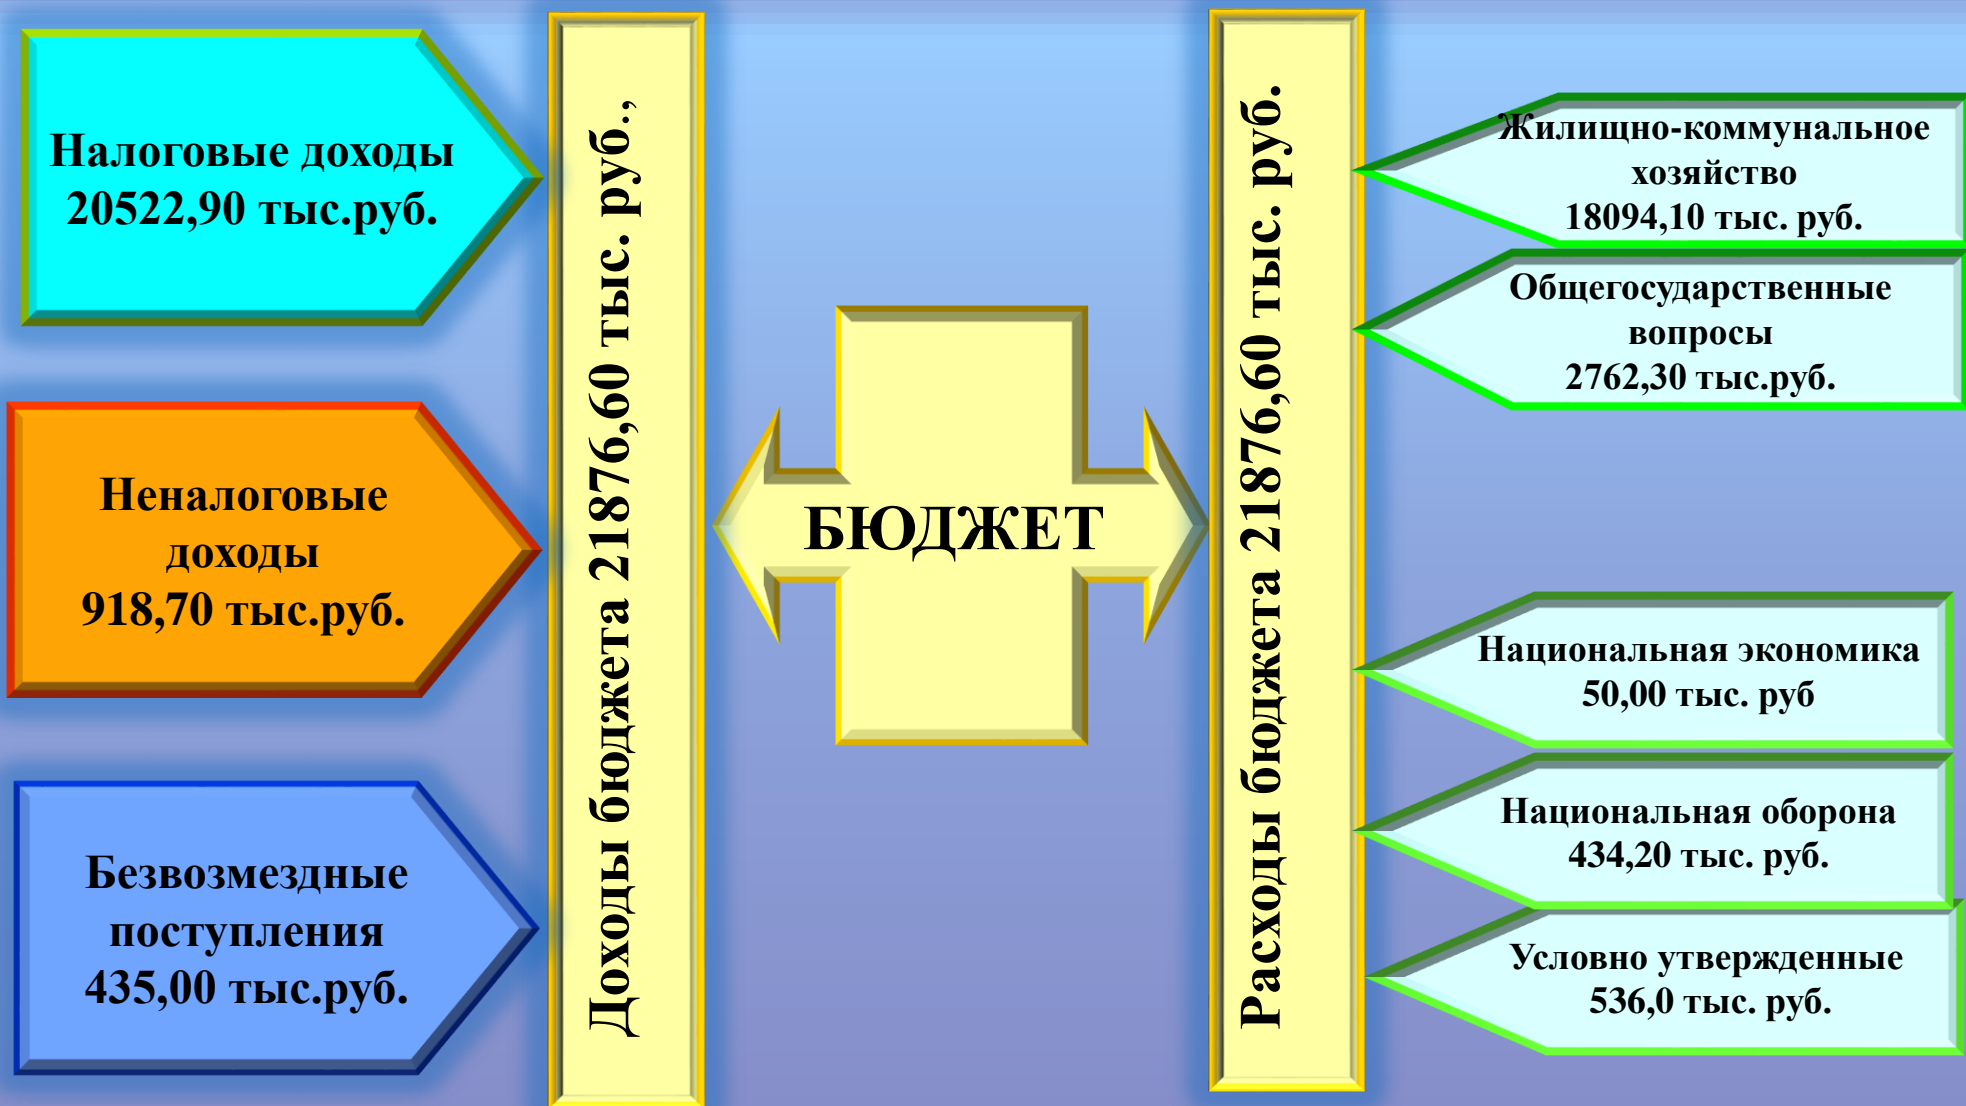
Налоговые доходы 20522,90 тыс.руб.

Неналоговые доходы 918,70 тыс.руб.

Безвозмездные поступления 435,00 тыс.руб.

Доходы бюджета 21876,60 тыс. руб.,

БЮДЖЕТ

Расходы бюджета 21876,60 тыс. руб.

Жилищно-коммунальное хозяйство 18094,10 тыс. руб.

Общегосударственные вопросы 2762,30 тыс.руб.

Национальная экономика 50,00 тыс. руб

Национальная оборона 434,20 тыс. руб.

Условно утвержденные 536,0 тыс. руб.